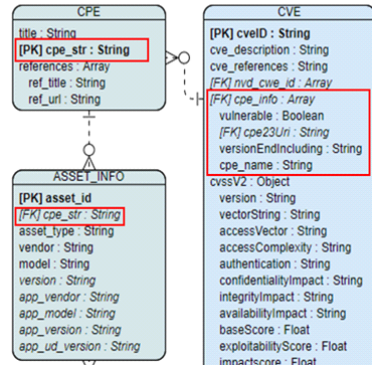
CPE
title : String
[PK] cpe_str : String
references : Array
ref_title : String
ref_url : String

ASSET_INFO
[PK] asset_id
[FK] cpe_str : String
asset_type : String
vendor : String
model : String
version : String
app_vendor : String
app_model : String
app_version : String
app_ud_version : String

CVE
[PK] cveID : String
cve_description : String
cve_references : String
[FK] nvd_cwe_id : Array
[FK] cpe_info : Array
vulnerable : Boolean
[FK] cpe23Uri : String
versionEndIncluding : String
cpe_name : String
cvssV2 : Object
version : String
vectorString : String
accessVector : String
accessComplexity : String
authentication : String
confidentialityImpact : String
integrityImpact : String
availabilityImpact : String
baseScore : Float
exploitabilityScore : Float
impactscore : Float